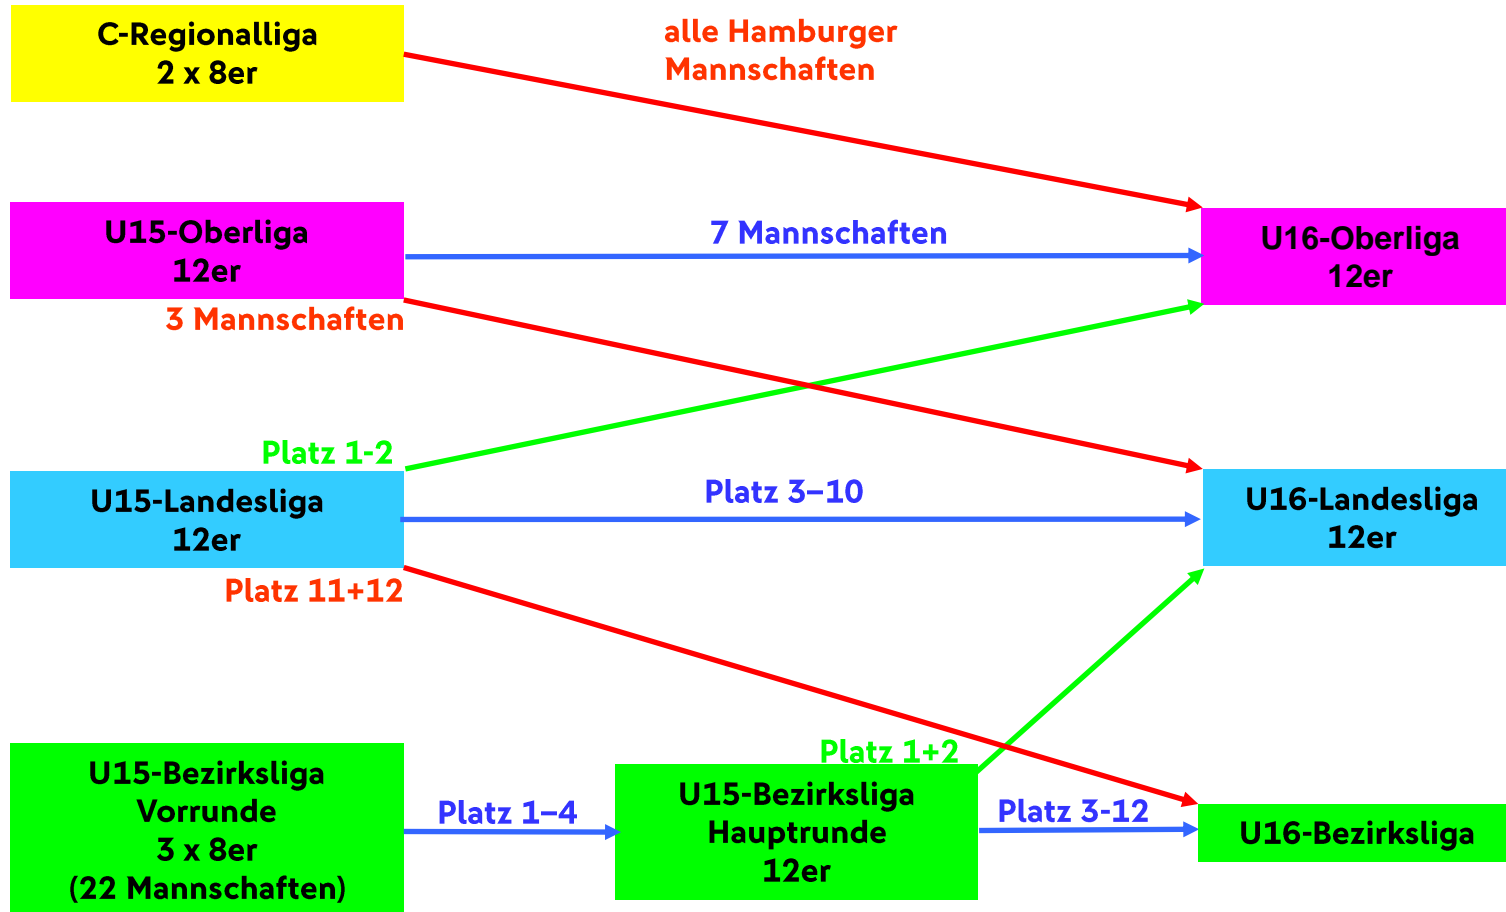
C-Regionalliga
2 x 8er

alle Hamburger Mannschaften

U15-Oberliga
12er

7 Mannschaften

U16-Oberliga
12er

3 Mannschaften

Platz 1-2

U15-Landesliga
12er

Platz 3–10

U16-Landesliga
12er

Platz 11+12

Platz 1+2

U15-Bezirksliga
Vorrunde
3 x 8er
(22 Mannschaften)

Platz 1–4

U15-Bezirksliga
Hauptrunde
12er

Platz 3-12

U16-Bezirksliga